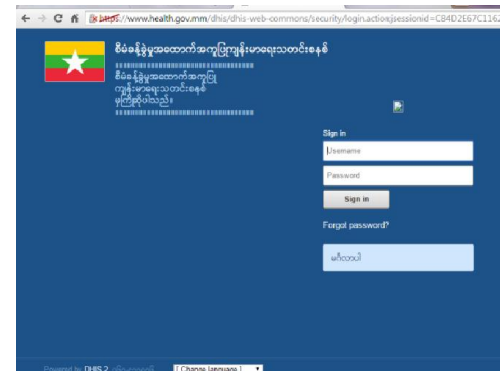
https://www.health.gov.mm/dhis/dhis-web-commons/security/login.action;jsessionid=CB4D2E67C1162

စီမံခန့်ခွဲမှုအထောက်အကူပြုကျန်းမာရေးသတင်းစနစ်

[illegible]
စီမံခန့်ခွဲမှုအထောက်အကူပြု
ကျန်းမာရေးသတင်းစနစ်
မှကြိုဆိုပါသည်။
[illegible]

Sign in

Username

Password

Sign in

Forgot password?

မင်္ဂလာပါ

Powered by DHIS 2 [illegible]

[ Change language ]